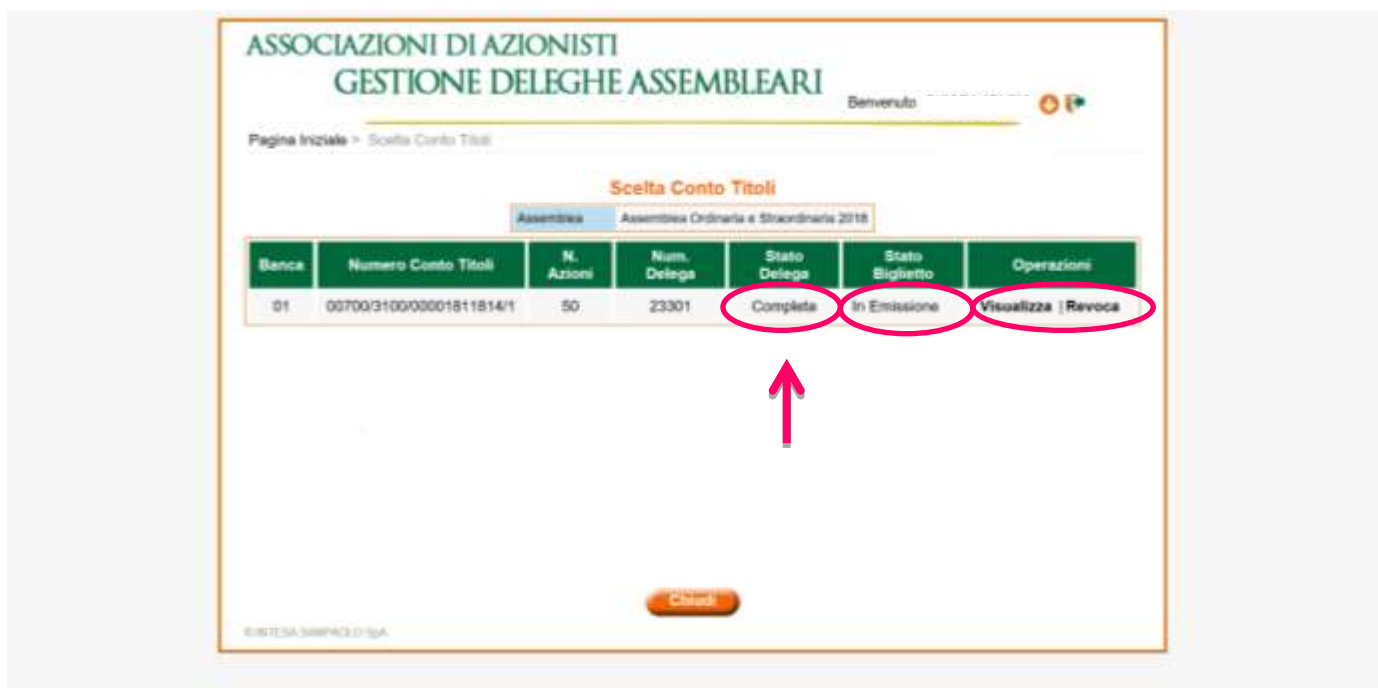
ASSOCIAZIONI DI AZIONISTI
GESTIONE DELEGHE ASSEMBLEARI

Benvenuto

Pagina Iniziale > Scelta Conto Titoli

Scelta Conto Titoli

| Assemblea | Assemblea Ordinaria e Straordinaria 2018 |
|---|---|

| Banca | Numero Conto Titoli | N. Azioni | Num. Delega | Stato Delega | Stato Biglietto | Operazioni |
|---|---|---|---|---|---|---|
| 01 | 00700/3100/00001811814/1 | 50 | 23301 | Completa | In Emissione | Visualizza \| Revoca |

Chiudi

©INTESA SANPAOLO SpA